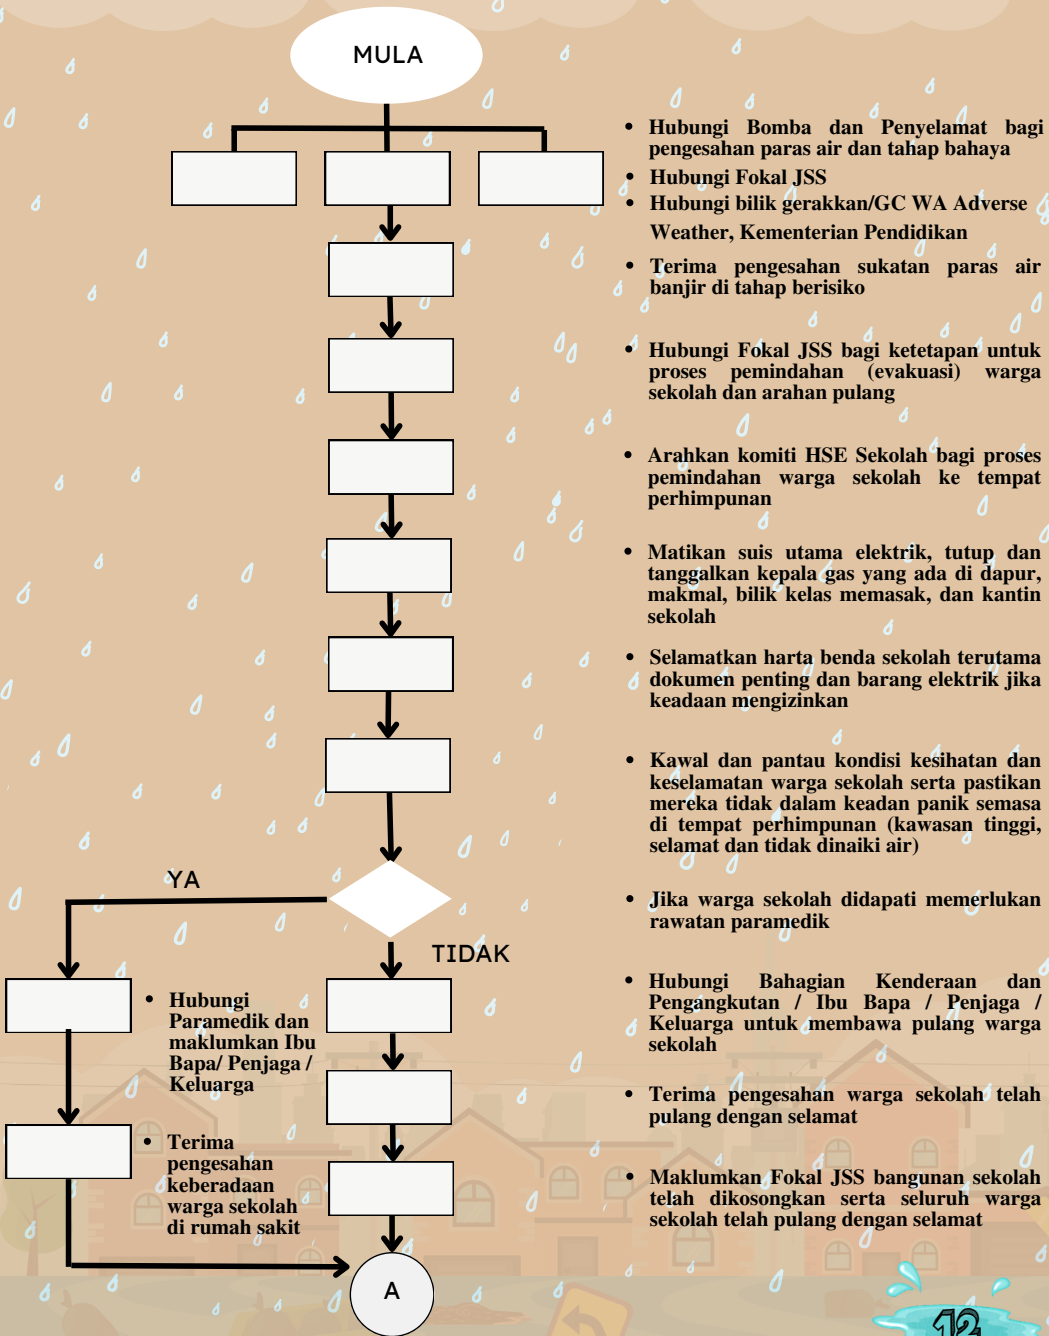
MULA

YA

TIDAK

A

- Hubungi Bomba dan Penyelamat bagi pengesahan paras air dan tahap bahaya
- Hubungi Fokal JSS
- Hubungi bilik gerakkan/GC WA Adverse Weather, Kementerian Pendidikan
- Terima pengesahan sukatan paras air banjir di tahap berisiko
- Hubungi Fokal JSS bagi ketetapan untuk proses pemindahan (evakuasi) warga sekolah dan arahan pulang
- Arahkan komiti HSE Sekolah bagi proses pemindahan warga sekolah ke tempat perhimpunan
- Matikan suis utama elektrik, tutup dan tanggalkan kepala gas yang ada di dapur, makmal, bilik kelas memasak, dan kantin sekolah
- Selamatkan harta benda sekolah terutama dokumen penting dan barang elektrik jika keadaan mengizinkan
- Kawal dan pantau kondisi kesihatan dan keselamatan warga sekolah serta pastikan mereka tidak dalam keadaan panik semasa di tempat perhimpunan (kawasan tinggi, selamat dan tidak dinaiki air)
- Jika warga sekolah didapati memerlukan rawatan paramedik
- Hubungi Bahagian Kenderaan dan Pengangkutan / Ibu Bapa / Penjaga / Keluarga untuk membawa pulang warga sekolah
- Terima pengesahan warga sekolah telah pulang dengan selamat
- Maklumkan Fokal JSS bangunan sekolah telah dikosongkan serta seluruh warga sekolah telah pulang dengan selamat

- Hubungi Paramedik dan maklumkan Ibu Bapa/ Penjaga / Keluarga
- Terima pengesahan keberadaan warga sekolah di rumah sakit

12